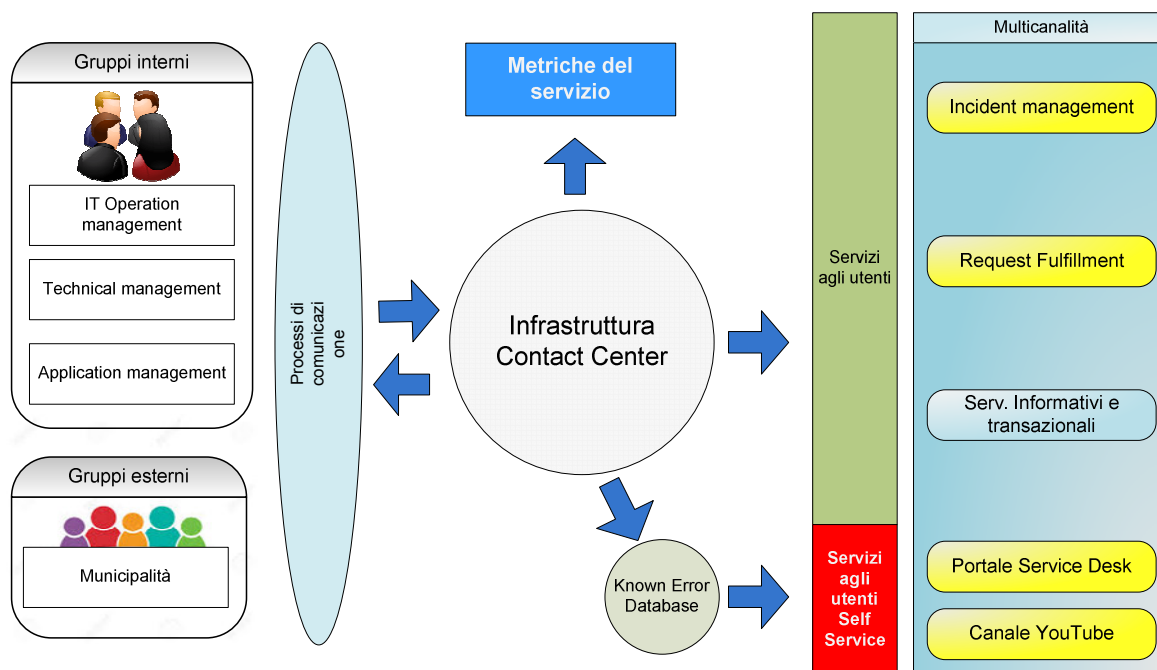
Gruppi interni

IT Operation management

Technical management

Application management

Gruppi esterni

Municipalità

Processi di comunicazi one

Metriche del servizio

Infrastruttura Contact Center

Known Error Database

Servizi agli utenti

Servizi agli utenti Self Service

Multicanalità

Incident management

Request Fulfillment

Serv. Informativi e transazionali

Portale Service Desk

Canale YouTube